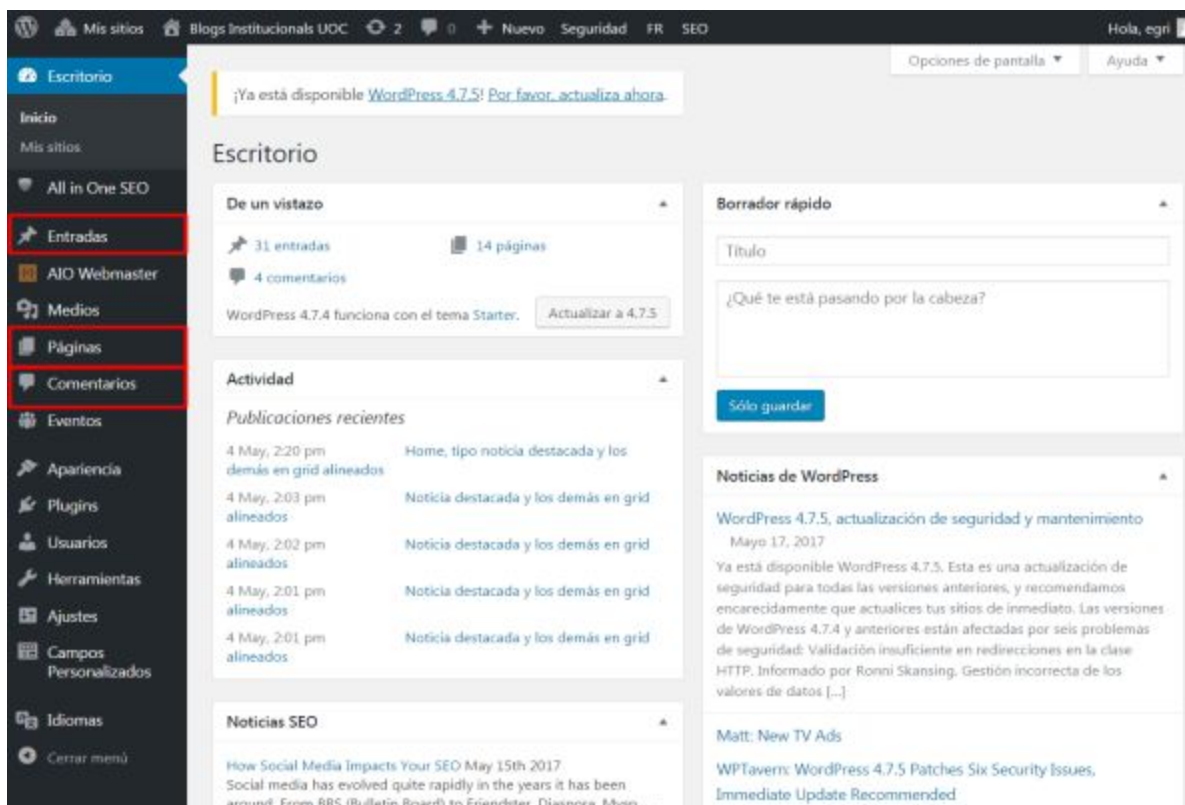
Mis sitios Blogs Institucionals UOC 2 0 + Nuevo Seguridad FR SEO Hola, egri

Opciones de pantalla ▼ Ayuda ▼

Escritorio
Inicio
Mis sitios
All in One SEO
Entradas
AIO Webmaster
Medios
Páginas
Comentarios
Eventos
Apariencia
Plugins
Usuarios
Herramientas
Ajustes
Campos Personalizados
Idiomas
Cerrar menú

¡Ya está disponible WordPress 4.7.5! Por favor, actualiza ahora.

Escritorio

De un vistazo
31 entradas
14 páginas
4 comentarios
WordPress 4.7.4 funciona con el tema Starter.
Actualizar a 4.7.5

Actividad
Publicaciones recientes
4 May, 2:20 pm Home, tipo noticia destacada y los demás en grid alineados
4 May, 2:03 pm Noticia destacada y los demás en grid alineados
4 May, 2:02 pm Noticia destacada y los demás en grid alineados
4 May, 2:01 pm Noticia destacada y los demás en grid alineados
4 May, 2:01 pm Noticia destacada y los demás en grid alineados

Noticias SEO
How Social Media Impacts Your SEO May 15th 2017
Social media has evolved quite rapidly in the years it has been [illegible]

Borrador rápido
Título
¿Qué te está pasando por la cabeza?
Sólo guardar

Noticias de WordPress
WordPress 4.7.5, actualización de seguridad y mantenimiento
Mayo 17, 2017
Ya está disponible WordPress 4.7.5. Esta es una actualización de seguridad para todas las versiones anteriores, y recomendamos encarecidamente que actualices tus sitios de inmediato. Las versiones de WordPress 4.7.4 y anteriores están afectadas por seis problemas de seguridad: Validación insuficiente en redirecciones en la clase HTTP. Informado por Ronni Skansing. Gestión incorrecta de los valores de datos [...]

Matt: New TV Ads
WPTavern: WordPress 4.7.5 Patches Six Security Issues, Immediate Update Recommended